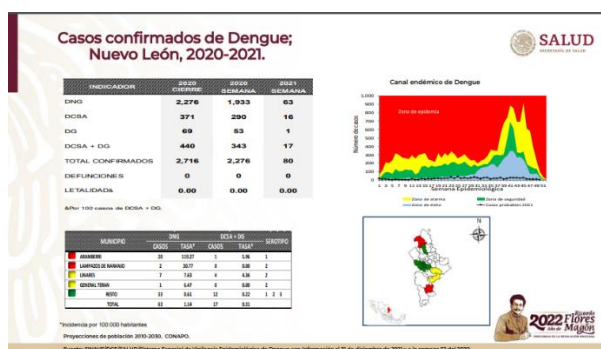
Casos confirmados de Dengue; Nuevo León, 2020-2021.

SALUD
SECRETARÍA DE SALUD

| INDICADOR | 2020 CIERRE | 2020 SEMANA | 2021 SEMANA |
|---|---|---|---|
| DNG | 2,276 | 1,933 | 63 |
| DCSA | 371 | 290 | 16 |
| DG | 69 | 53 | 1 |
| DCSA + DG | 440 | 343 | 17 |
| TOTAL CONFIRMADOS | 2,716 | 2,276 | 80 |
| DEFUNCIONES | 0 | 0 | 0 |
| LETALIDAD& | 0.00 | 0.00 | 0.00 |

&Por 100 casos de DCSA + DG

Canal endémico de Dengue

Número de casos

1,000
900
800
700
600
500
400
300
200
100
0

Zona de epidemia

Semana Epidemiológica

Zona de alarma
Zona de seguridad
Zona de éxito
Casos probables 2021

| MUNICIPIO | DNG CASOS | DNG TASA* | DCSA + DG CASOS | DCSA + DG TASA* | SEROTIPO |
|---|---|---|---|---|---|
| ANAHUAC | 18 | 115.27 | 1 | 5.96 | 1 |
| LAMPAZOS DE NARANJO | 2 | 20.77 | 0 | 0.00 | 2 |
| LINARES | 7 | 7.65 | 4 | 4.36 | 2 |
| GENERAL TERAN | 1 | 6.47 | 0 | 0.00 | 2 |
| RESTO | 53 | 0.61 | 12 | 0.22 | 1 2 3 |
| TOTAL | 63 | 1.14 | 17 | 0.31 | |

*Incidencia por 100 000 habitantes

Proyecciones de población 2010-2030, CONAPO.

2022 Ricardo Flores Magón Año de